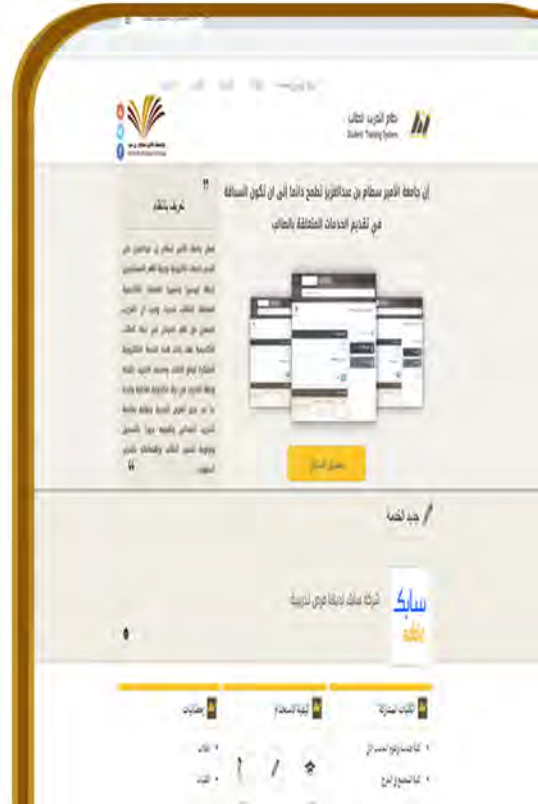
نظام التدريب للطلاب
Student Training System

إن جامعة الأمير سطام بن عبدالعزيز تطمح دائما إلى أن تكون السباقة في تقديم الخدمات المتعلقة بالطالب

تعرف بالنظام

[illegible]

تحميل التطبيق

جديد الفرص

شركة سابك لديها فرص تدريبية

سابك
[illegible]

الجهات المشاركة

كيفية الاستخدام

إحصائيات